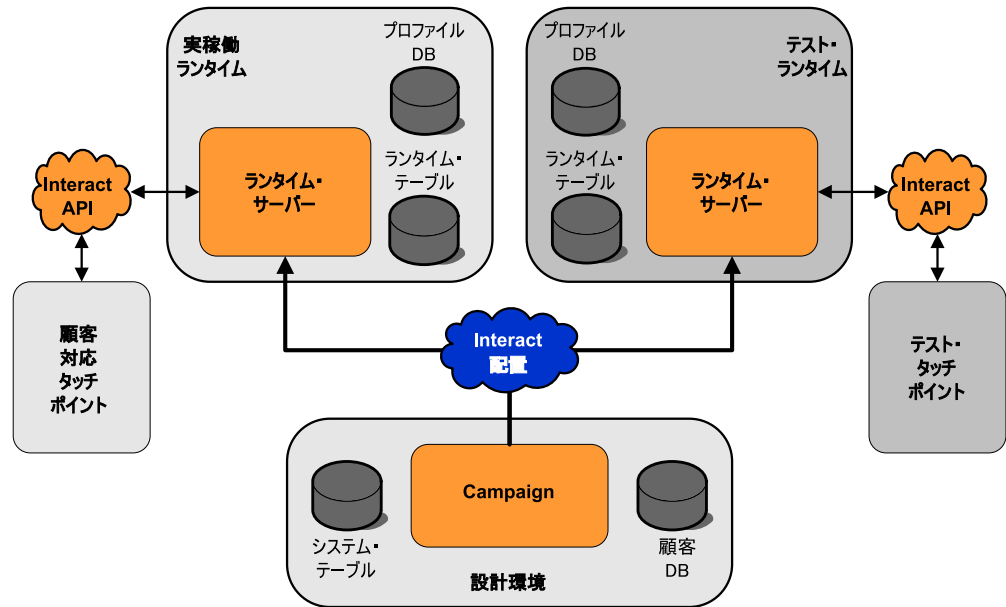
実稼働
ランタイム

プロファイル
DB

ランタイム・
サーバー

ランタイム・
テーブル

プロファイル
DB

テスト・
ランタイム

ランタイム・
テーブル

ランタイム・
サーバー

Interact
API

Interact
API

顧客
対応
タッチ
ポイント

Interact
配置

テスト・
タッチ
ポイント

Campaign

システム・
テーブル

顧客
DB

設計環境